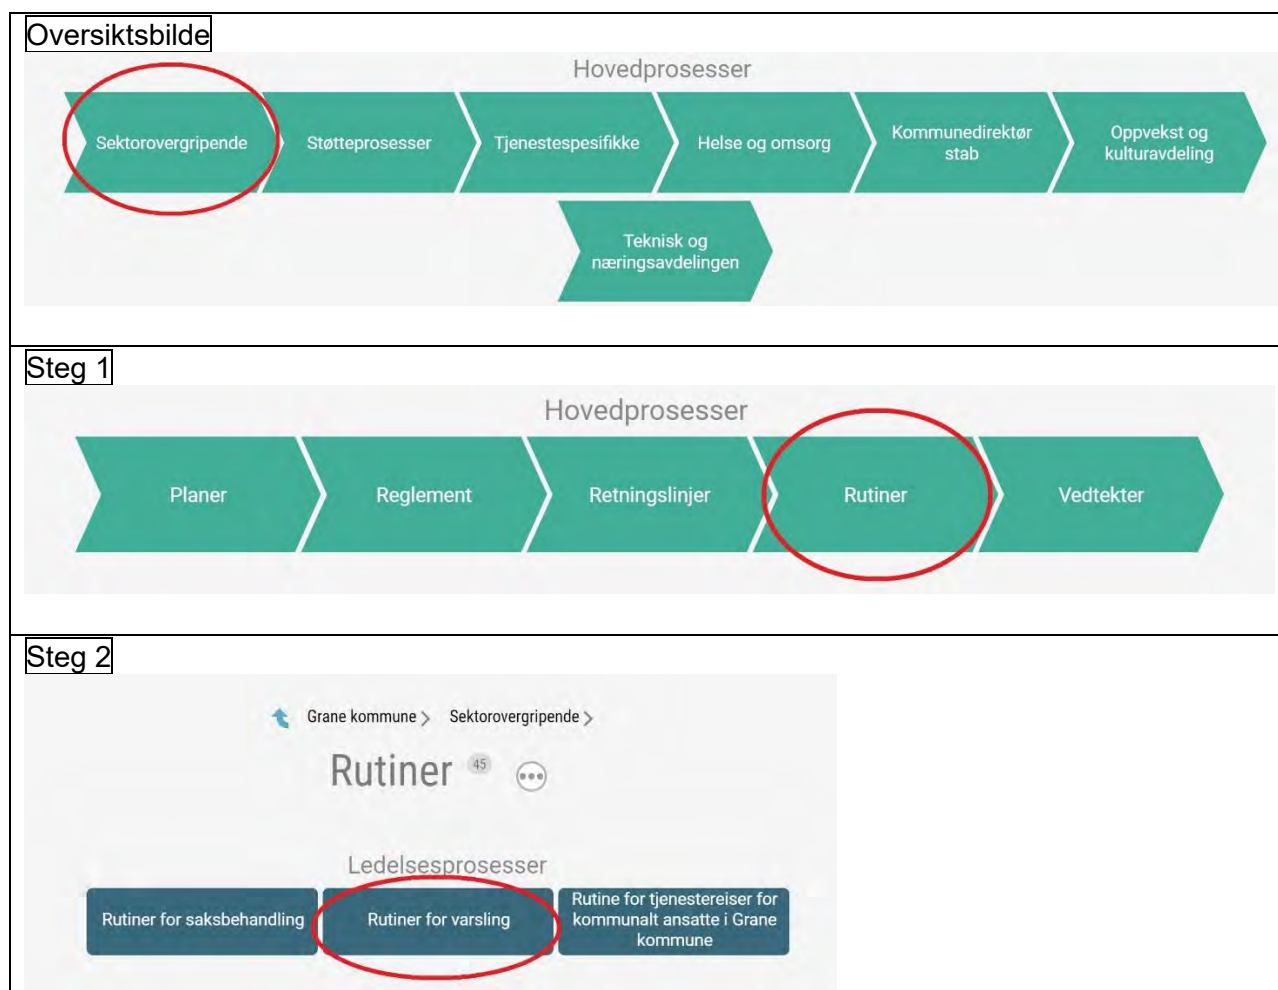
Oversiktsbilde

Hovedprosesser

Sektorovergripende

Støtteprosesser

Tjenestespesifikke

Helse og omsorg

Kommunedirektør stab

Oppvekst og kulturavdeling

Teknisk og næringsavdelingen

Steg 1

Hovedprosesser

Planer

Reglement

Retningslinjer

Rutiner

Vedtekter

Steg 2

Grane kommune > Sektorovergripende >

Rutiner 45

Ledelsesprosesser

Rutiner for saksbehandling

Rutiner for varsling

Rutine for tjenestereiser for kommunalt ansatte i Grane kommune